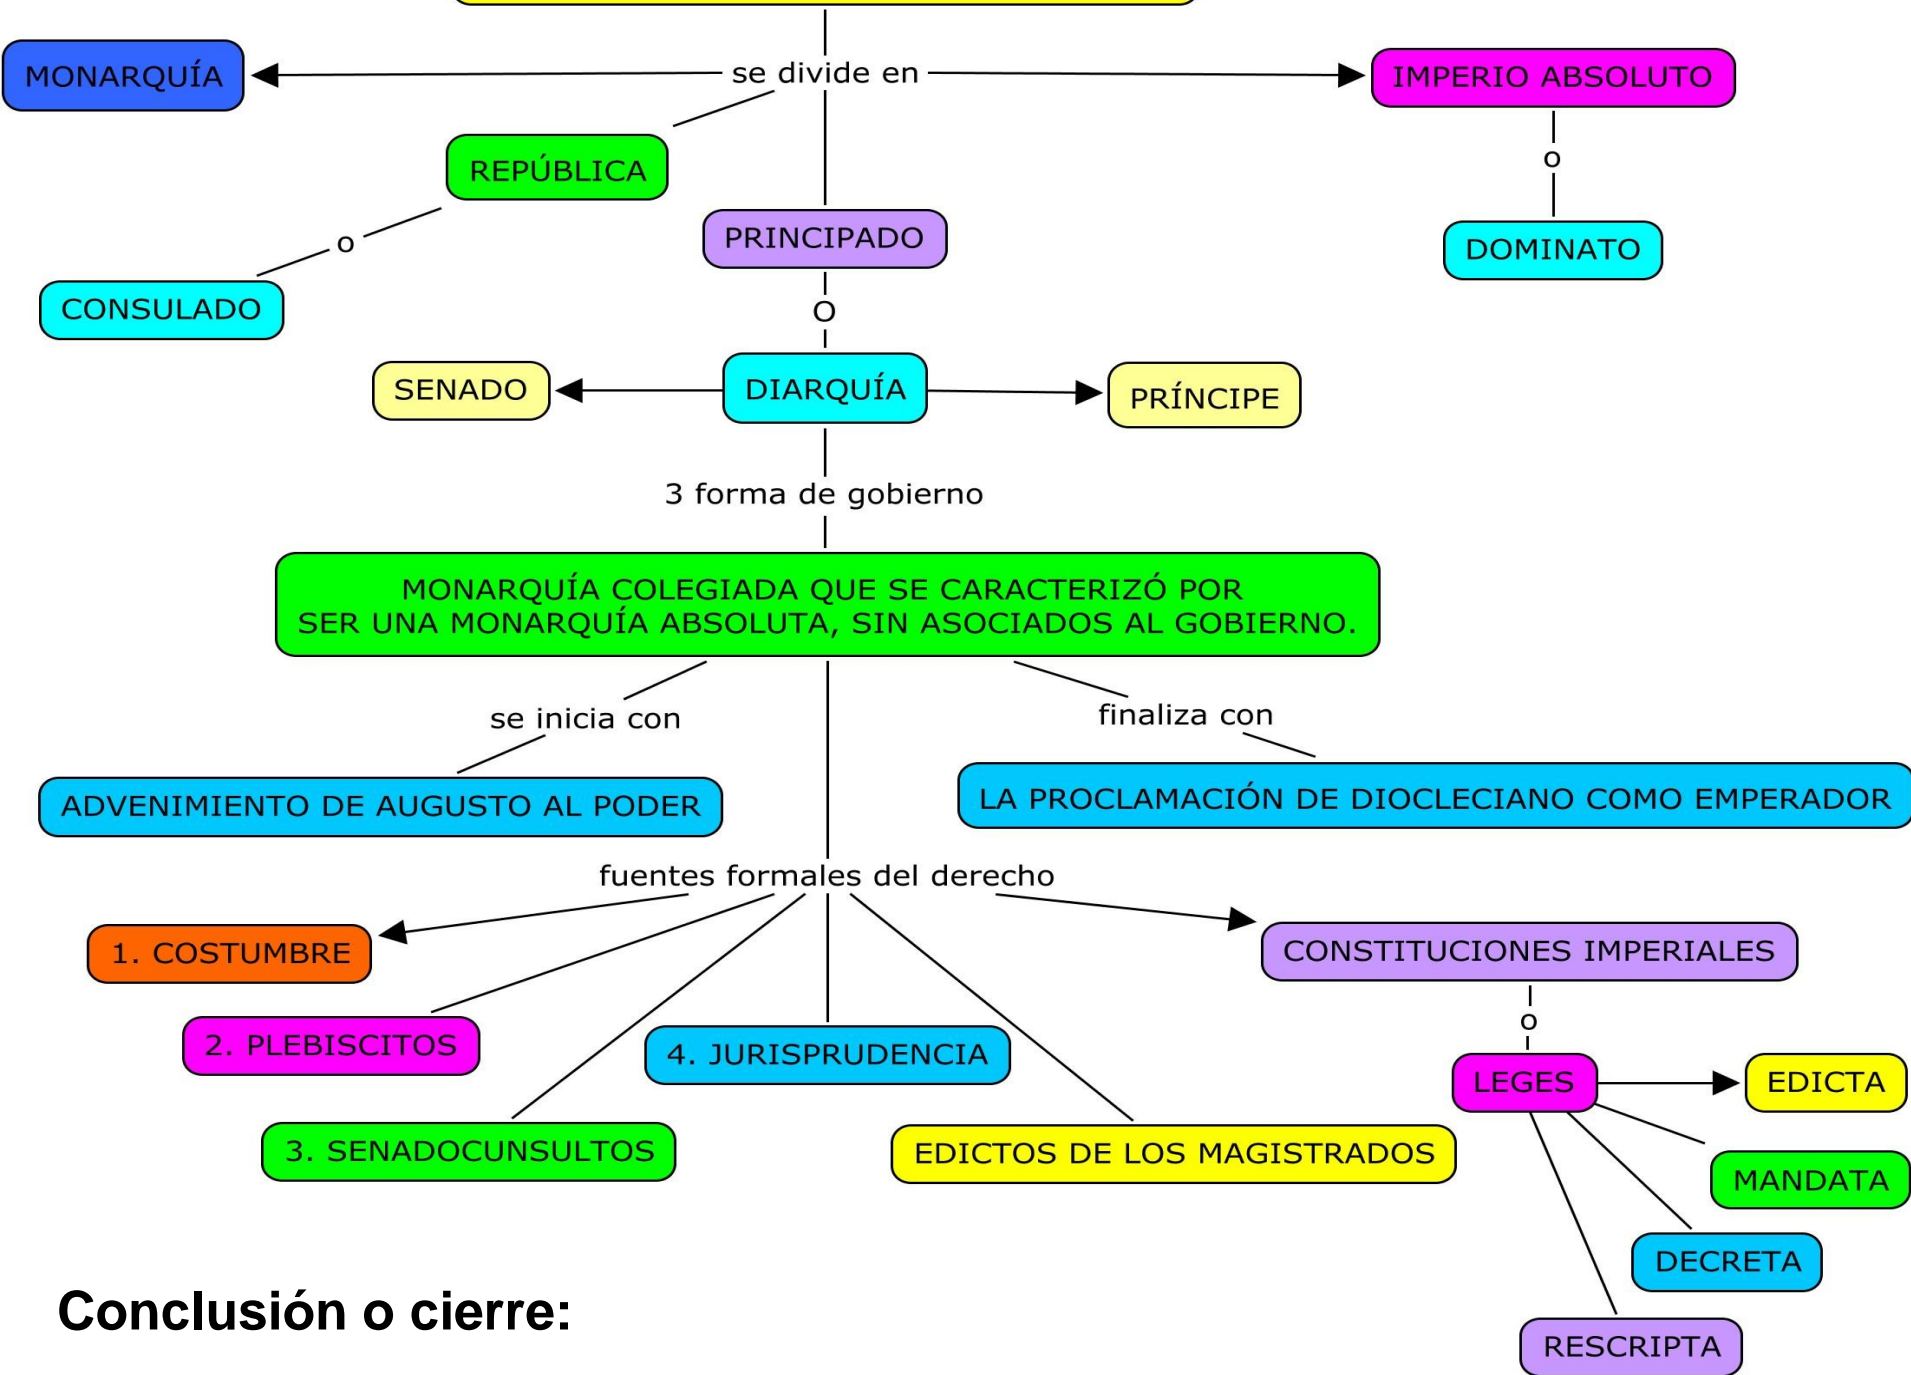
se divide en

MONARQUÍA

IMPERIO ABSOLUTO

REPÚBLICA

o

DOMINATO

o

CONSULADO

PRINCIPADO

O

SENADO

DIARQUÍA

PRÍNCIPE

3 forma de gobierno

MONARQUÍA COLEGIADA QUE SE CARACTERIZÓ POR SER UNA MONARQUÍA ABSOLUTA, SIN ASOCIADOS AL GOBIERNO.

se inicia con

finaliza con

ADVENIMIENTO DE AUGUSTO AL PODER

LA PROCLAMACIÓN DE DIOCLECIANO COMO EMPERADOR

fuentes formales del derecho

1. COSTUMBRE

CONSTITUCIONES IMPERIALES

2. PLEBISCITOS

o

4. JURISPRUDENCIA

LEGES

EDICTA

3. SENADOCUNSULTOS

EDICTOS DE LOS MAGISTRADOS

MANDATA

DECRETA

Conclusión o cierre:

RESCRIPTA